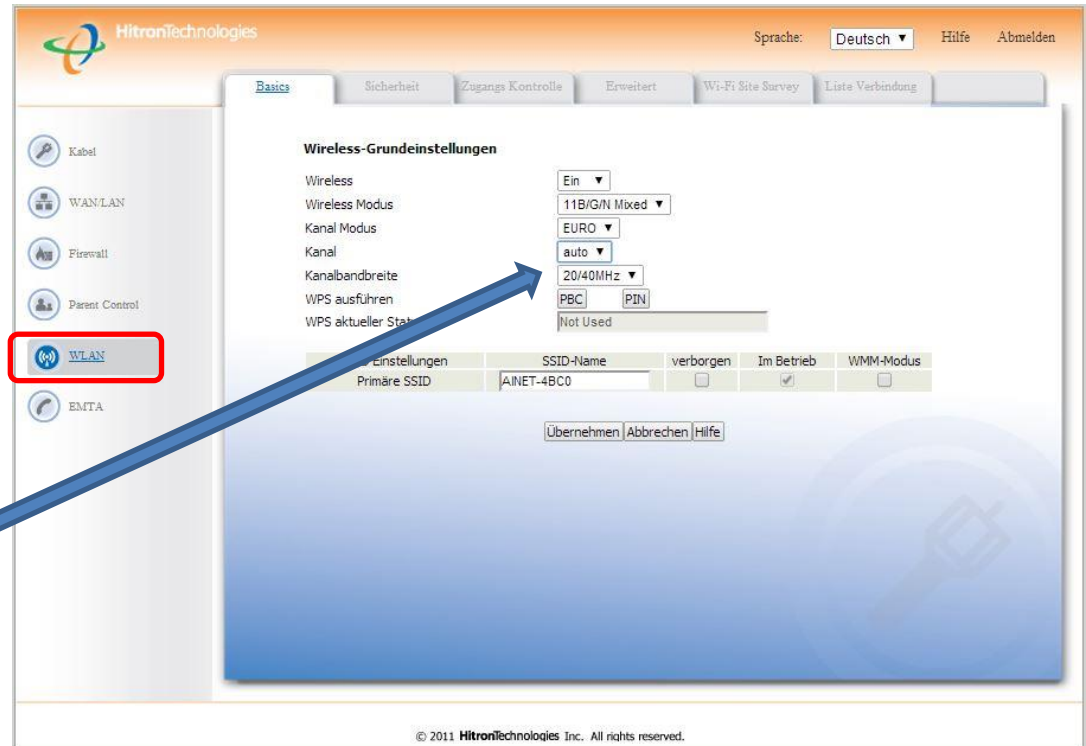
HitronTechnologies

Sprache: Deutsch ▼ Hilfe Abmelden

Basics Sicherheit Zugangs Kontrolle Erweitert Wi-Fi Site Survey Liste Verbindung

Kabel
WAN/LAN
Firewall
Parent Control
WLAN
EMTA

Wireless-Grundeinstellungen

| | |
|---|---|
| Wireless | Ein ▼ |
| Wireless Modus | 11B/G/N Mixed ▼ |
| Kanal Modus | EURO ▼ |
| Kanal | auto ▼ |
| Kanalbandbreite | 20/40MHz ▼ |
| WPS ausführen | PBC PIN |
| WPS aktueller Stat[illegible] | Not Used |

| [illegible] Einstellungen | SSID-Name | verborgen | Im Betrieb | WMM-Modus |
|---|---|---|---|---|
| Primäre SSID | AINET-4BC0 | | | |

Übernehmen Abbrechen Hilfe

© 2011 HitronTechnologies Inc. All rights reserved.